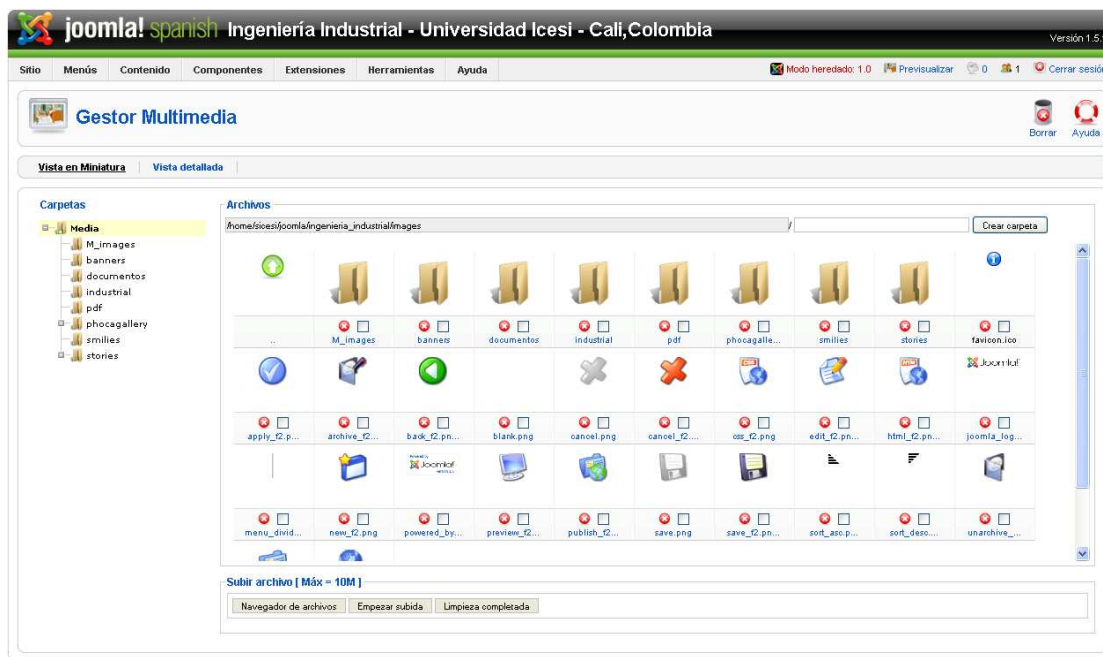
joomla! spanish Ingeniería Industrial - Universidad Icesi - Cali,Colombia

Versión 1.5

Sitio Menús Contenido Componentes Extensiones Herramientas Ayuda

Modo heredado: 1.0 Previsualizar 0 1 Cerrar sesión

Gestor Multimedia

Borrar Ayuda

Vista en Miniatura Vista detallada

Carpetas

Media
M_images
banners
documentos
industrial
pdf
phocagallery
smilies
stories

Archivos

/home/sicesi/joomla/ingenieria_industrial/images /

Crear carpeta

..
M_images
banners
documentos
industrial
pdf
phocagalle...
smilies
stories
favicon.ico

Joomla!

apply_f2.p...
archive_f2...
back_f2.pn...
blank.png
cancel.png
cancel_f2....
css_f2.png
edit_f2.pn...
html_f2.pn...
joomla_log...

Joomla!

menu_divid...
new_f2.png
powered_by...
preview_f2...
publish_f2...
save.png
save_f2.pn...
sort_asc.p...
sort_desc...
unarchive_...

Subir archivo [ Máx = 10M ]

Navegador de archivos Empezar subida Limpieza completada